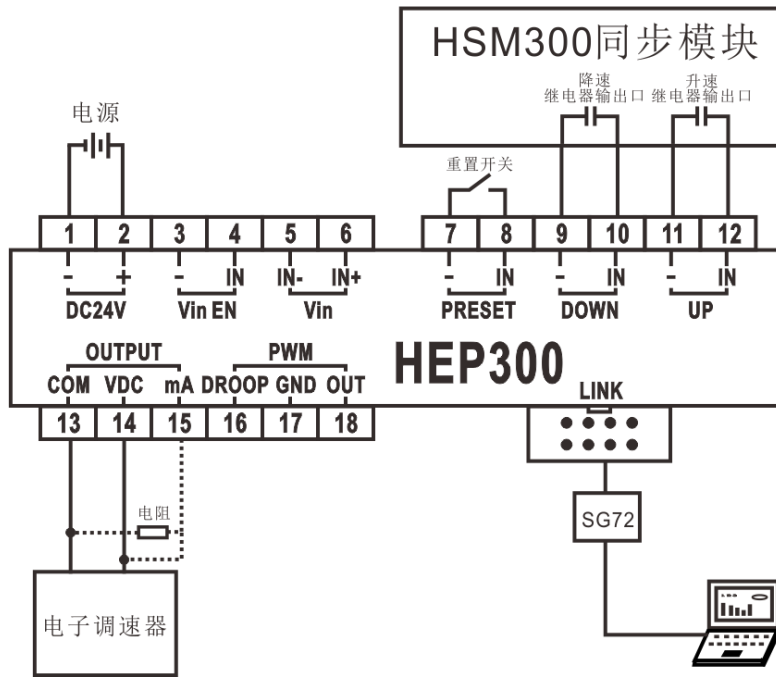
HSM300同步模块

降速
继电器输出口

升速
继电器输出口

电源

重置开关

1 2 3 4 5 6 7 8 9 10 11 12

- + - IN IN- IN+ - IN - IN - IN

DC24V Vin EN Vin PRESET DOWN UP

OUTPUT PWM

COM VDC mA DROOP GND OUT

HEP300

LINK

13 14 15 16 17 18

电阻

SG72

电子调速器